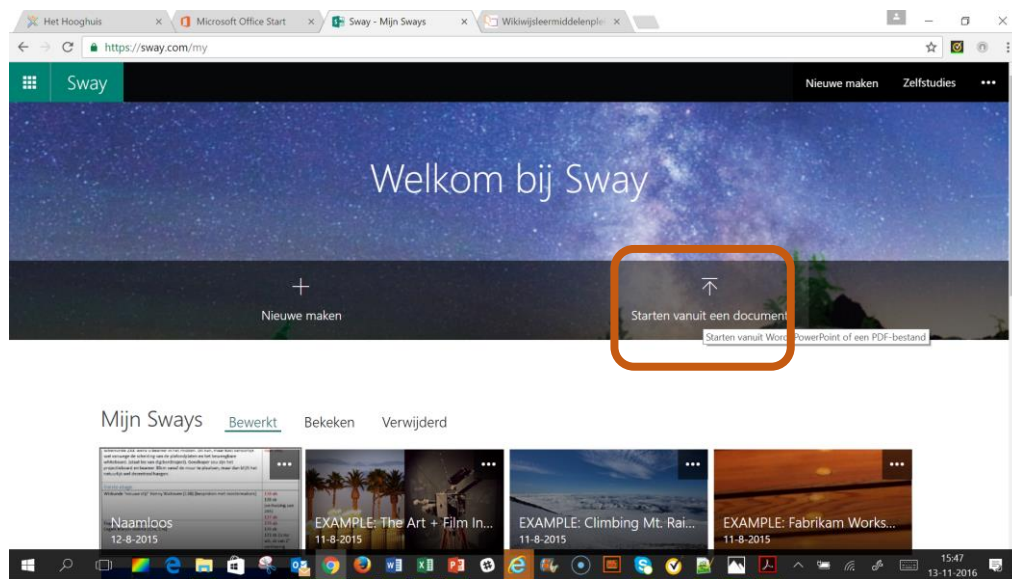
Het Hooghuis
Microsoft Office Start
Sway - Mijn Sways
Wikiwijsleermiddelenple

https://sway.com/my

Sway
Nieuwe maken
Zelfstudies
...

Welkom bij Sway

Nieuwe maken
Starten vanuit een document
Starten vanuit Word, PowerPoint of een PDF-bestand

Mijn Sways
Bewerkt
Bekeken
Verwijderd

Naamloos
12-8-2015
EXAMPLE: The Art + Film In...
11-8-2015
EXAMPLE: Climbing Mt. Rai...
11-8-2015
EXAMPLE: Fabrikam Works...
11-8-2015

15:47
13-11-2016